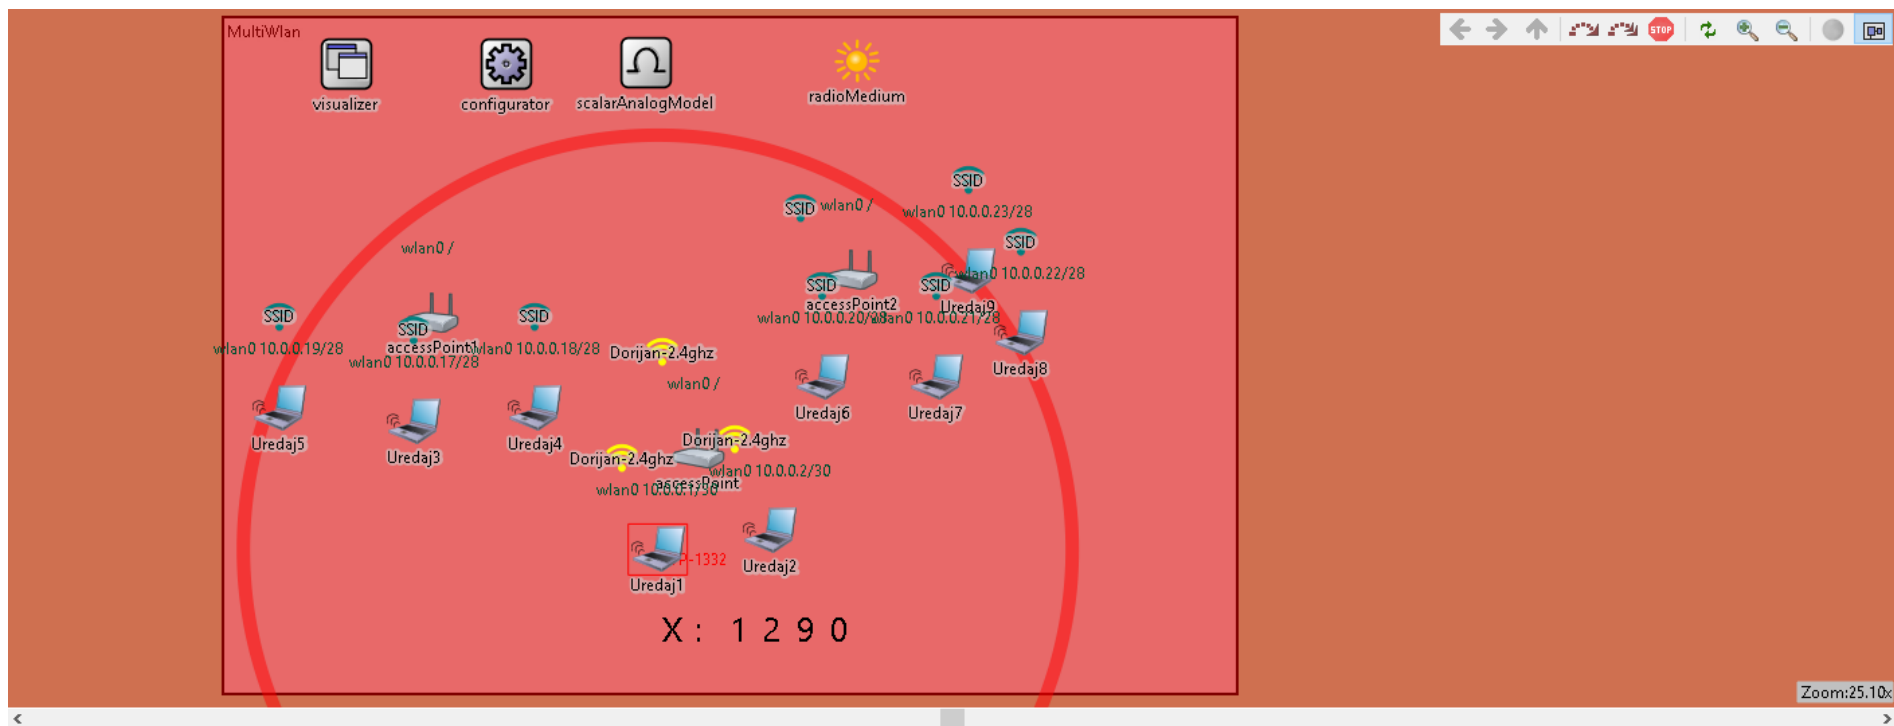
MultiWlan

visualizer

configurator

scalarAnalogModel

radioMedium

SSID

wlan0 /

wlan0 10.0.0.23/28

SSID

SSID

wlan0 10.0.0.22/28

wlan0 /

SSID

SSID

accessPoint2

Uredaj9

wlan0 10.0.0.20/28

wlan0 10.0.0.21/28

SSID

SSID

SSID

accessPoint1

wlan0 10.0.0.19/28

wlan0 10.0.0.17/28

wlan0 10.0.0.18/28

Dorijan-2.4ghz

wlan0 /

Uredaj8

Uredaj6

Uredaj7

Uredaj5

Uredaj3

Uredaj4

Dorijan-2.4ghz

Dorijan-2.4ghz

wlan0 10.0.0.2/30

accessPoint

wlan0 10.0.0.1/30

P-1332

Uredaj2

Uredaj1

X: 1290

Zoom:25.10x